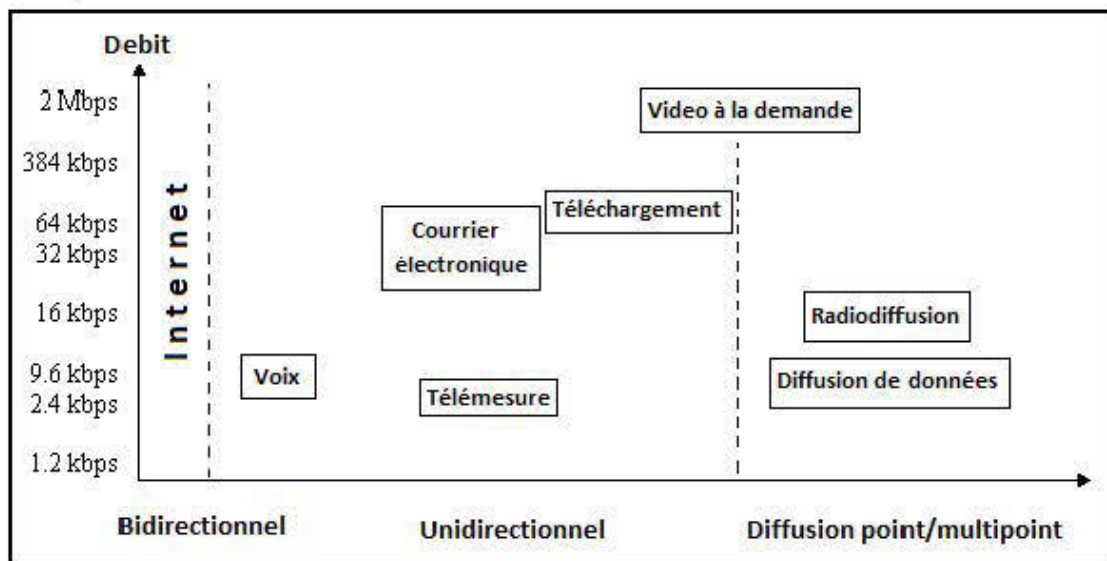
Debit

2 Mbps
384 kbps
64 kbps
32 kbps
16 kbps
9.6 kbps
2.4 kbps
1.2 kbps

Internet

Voix

Courrier électronique

Télémesure

Téléchargement

Video à la demande

Radiodiffusion

Diffusion de données

Bidirectionnel

Unidirectionnel

Diffusion point/multipoint